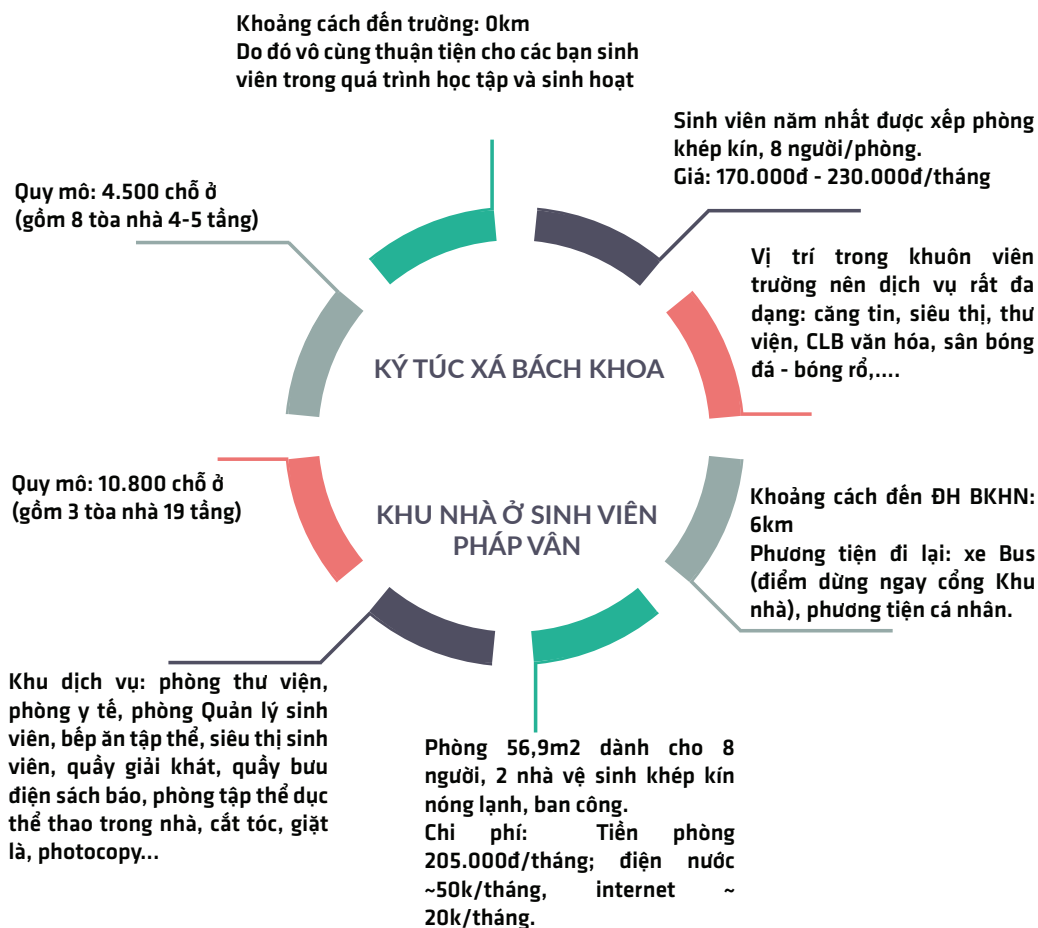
Khoảng cách đến trường: 0km
Do đó vô cùng thuận tiện cho các bạn sinh viên trong quá trình học tập và sinh hoạt

Sinh viên năm nhất được xếp phòng khép kín, 8 người/phòng.
Giá: 170.000đ - 230.000đ/tháng

Quy mô: 4.500 chỗ ở
(gồm 8 tòa nhà 4-5 tầng)

Vị trí trong khuôn viên trường nên dịch vụ rất đa dạng: căng tin, siêu thị, thư viện, CLB văn hóa, sân bóng đá - bóng rổ,....

KÝ TÚC XÁ BÁCH KHOA

Quy mô: 10.800 chỗ ở
(gồm 3 tòa nhà 19 tầng)

KHU NHÀ Ở SINH VIÊN PHÁP VÂN

Khoảng cách đến ĐH BKHN: 6km
Phương tiện đi lại: xe Bus (điểm dừng ngay cổng Khu nhà), phương tiện cá nhân.

Khu dịch vụ: phòng thư viện, phòng y tế, phòng Quản lý sinh viên, bếp ăn tập thể, siêu thị sinh viên, quầy giải khát, quầy bưu điện sách báo, phòng tập thể dục thể thao trong nhà, cắt tóc, giặt là, photocopy...

Phòng 56,9m2 dành cho 8 người, 2 nhà vệ sinh khép kín nóng lạnh, ban công.
Chi phí: Tiền phòng 205.000đ/tháng; điện nước ~50k/tháng, internet ~ 20k/tháng.